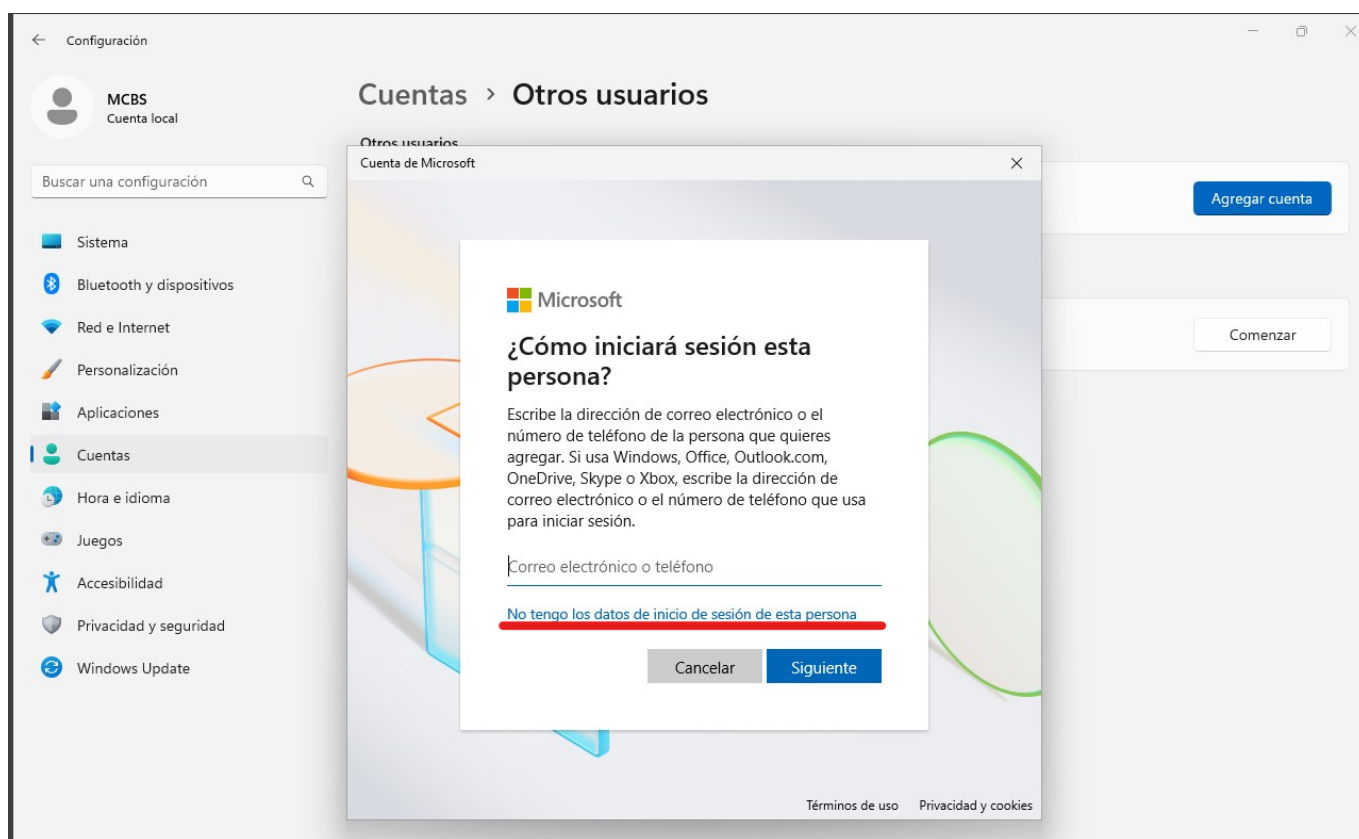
Configuración

MCBS
Cuenta local

Buscar una configuración

Sistema
Bluetooth y dispositivos
Red e Internet
Personalización
Aplicaciones
Cuentas
Hora e idioma
Juegos
Accesibilidad
Privacidad y seguridad
Windows Update

Cuentas › Otros usuarios

Otros usuarios

Agregar cuenta

Comenzar

Cuenta de Microsoft

Microsoft

¿Cómo iniciará sesión esta persona?

Escribe la dirección de correo electrónico o el número de teléfono de la persona que quieres agregar. Si usa Windows, Office, Outlook.com, OneDrive, Skype o Xbox, escribe la dirección de correo electrónico o el número de teléfono que usa para iniciar sesión.

Correo electrónico o teléfono

No tengo los datos de inicio de sesión de esta persona

Cancelar
Siguiente

Términos de uso
Privacidad y cookies